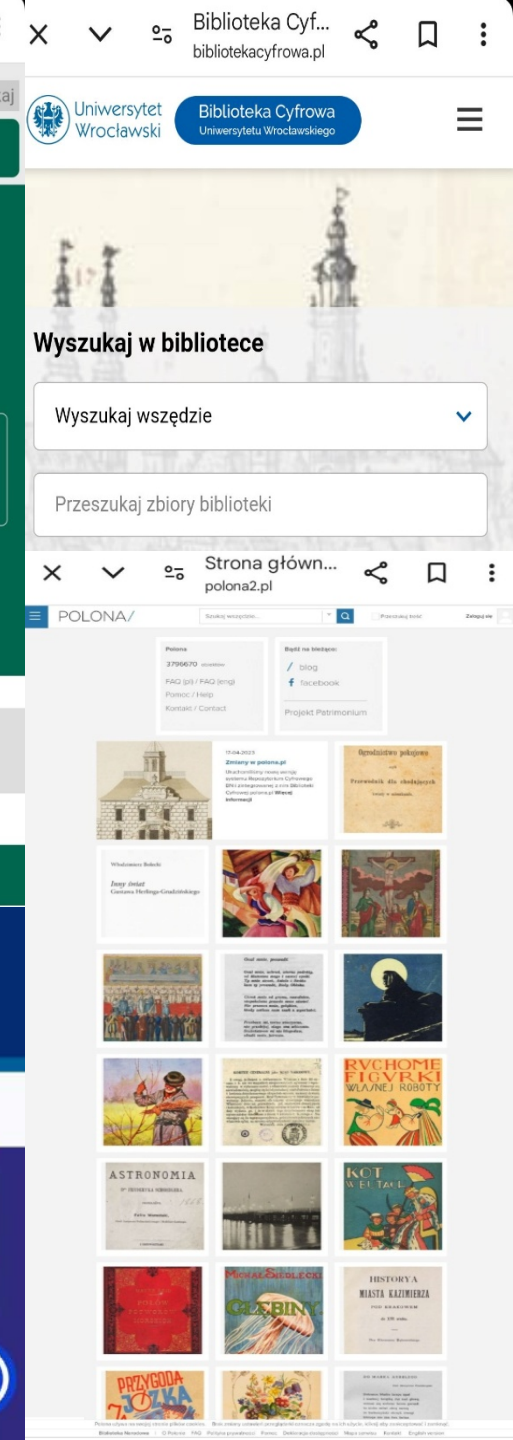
Biblioteka Cyf...
bibliotekacyfrowa.pl

Uniwersytet Wrocławski

Biblioteka Cyfrowa
Uniwersytetu Wrocławskiego

Wyszukaj w bibliotece

Wyszukaj wszędzie

Przeszukaj zbiory biblioteki

Strona główn...
polona2.pl

POLONA/

Szukaj wszędzie...

Zaloguj się

Polona
3796670 obiektów
FAQ (pl) / FAQ (eng)
Pomoc / Help
Kontakt / Contact

Bądź na bieżąco:
blog
facebook
Projekt Patrimonium

15.04.2023
Zmiany w polona.pl
Uruchomiliśmy nową wersję systemu Repozytorium Cyfrowego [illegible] Więcej informacji

Ogrodnictwo pokojowe
Przewodnik dla oboźnych

Włodzimierz Bolecki
Inny świat
Gustawa Herlinga-Grudzińskiego

RUCHOME FIGURKI WŁASNEJ ROBOTY

ASTRONOMIA

KOT W BUTACH

MICHAŁ SIEDLECKI
GŁĘBINY

HISTORYA MIASTA KAZIMIERZA POD KRAKOWEM

PRZYGODA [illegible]

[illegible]